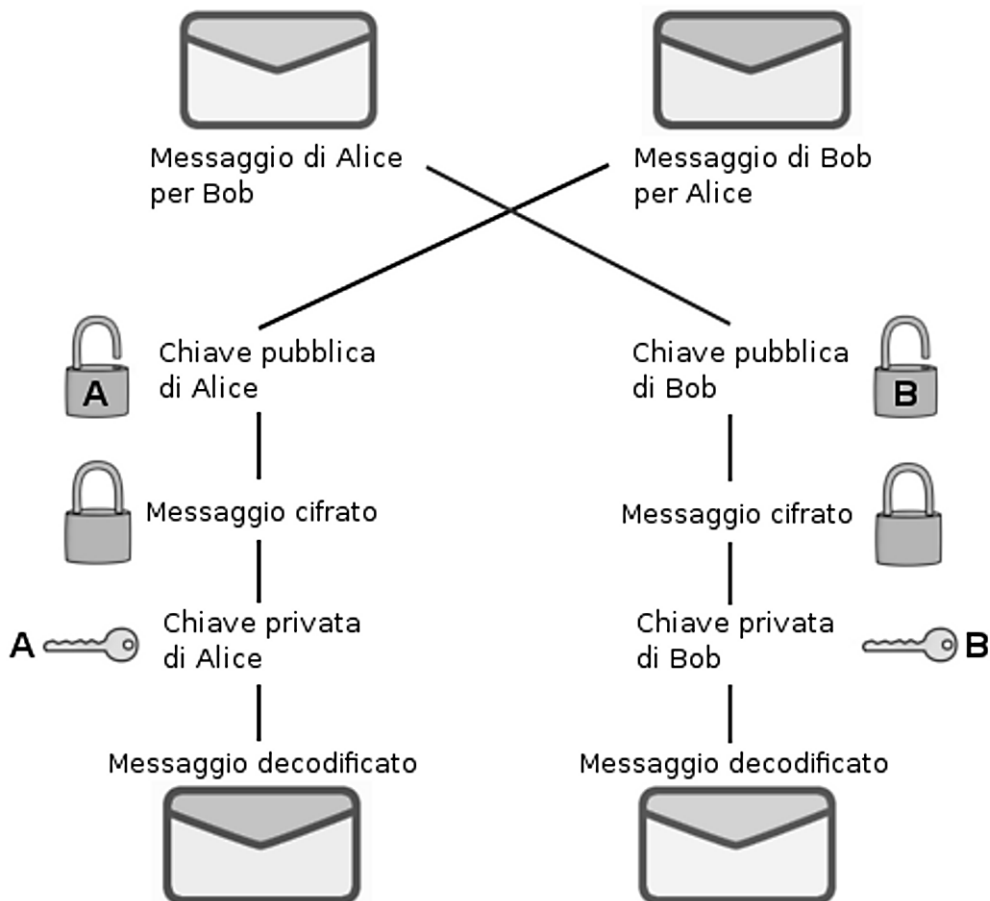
Messaggio di Alice per Bob

Messaggio di Bob per Alice

A

Chiave pubblica di Alice

Chiave pubblica di Bob

B

Messaggio cifrato

Messaggio cifrato

A

Chiave privata di Alice

Chiave privata di Bob

B

Messaggio decodificato

Messaggio decodificato